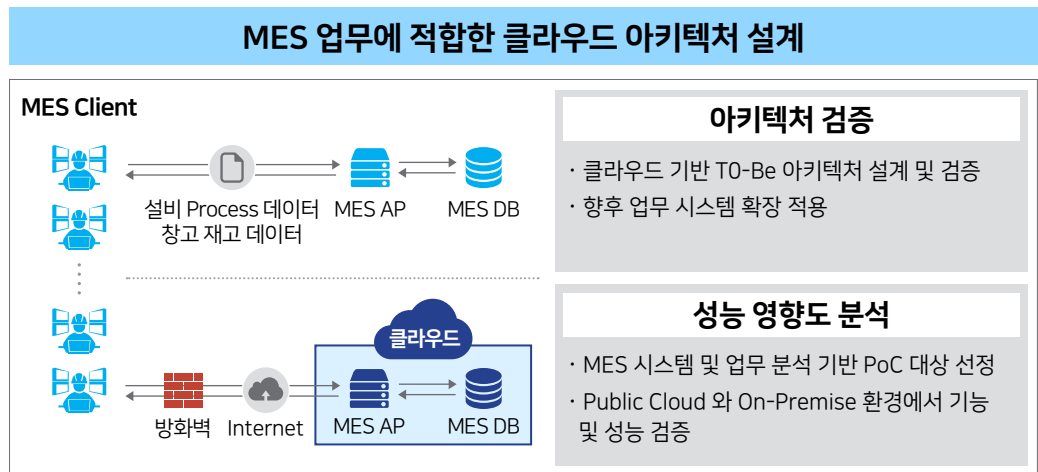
MES 업무에 적합한 클라우드 아키텍처 설계

MES Client

설비 Process 데이터
창고 재고 데이터

MES AP

MES DB

클라우드

방화벽

Internet

MES AP

MES DB

아키텍처 검증

· 클라우드 기반 TO-Be 아키텍처 설계 및 검증

· 향후 업무 시스템 확장 적용

성능 영향도 분석

· MES 시스템 및 업무 분석 기반 PoC 대상 선정

· Public Cloud 와 On-Premise 환경에서 기능 및 성능 검증